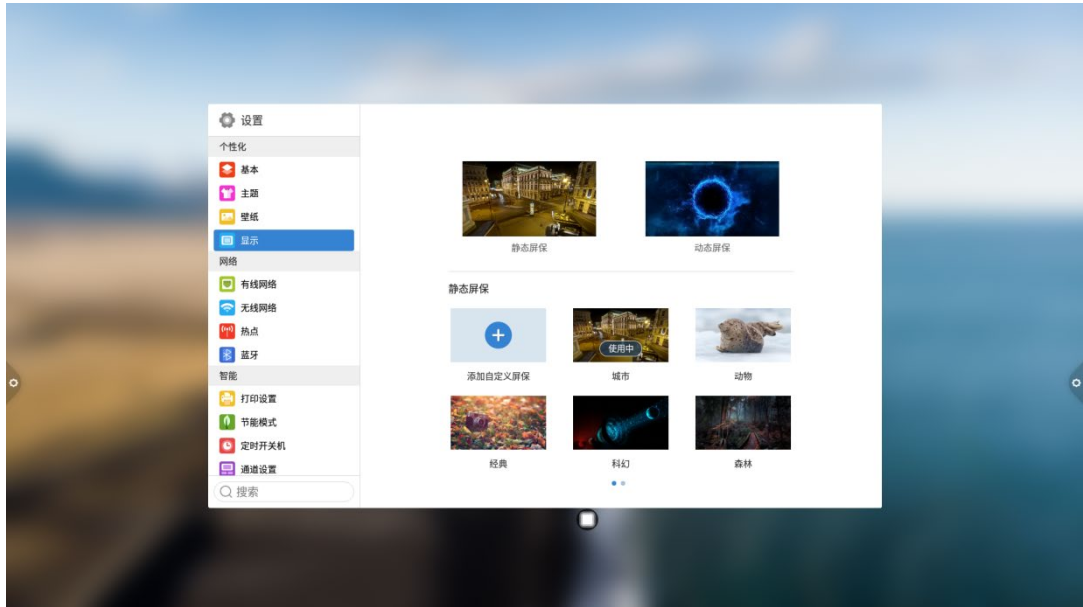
设置

个性化

基本

主题

壁纸

显示

网络

有线网络

无线网络

热点

蓝牙

智能

打印设置

节能模式

定时开关机

通道设置

搜索

静态屏保

动态屏保

静态屏保

添加自定义屏保

使用中

城市

动物

经典

科幻

森林